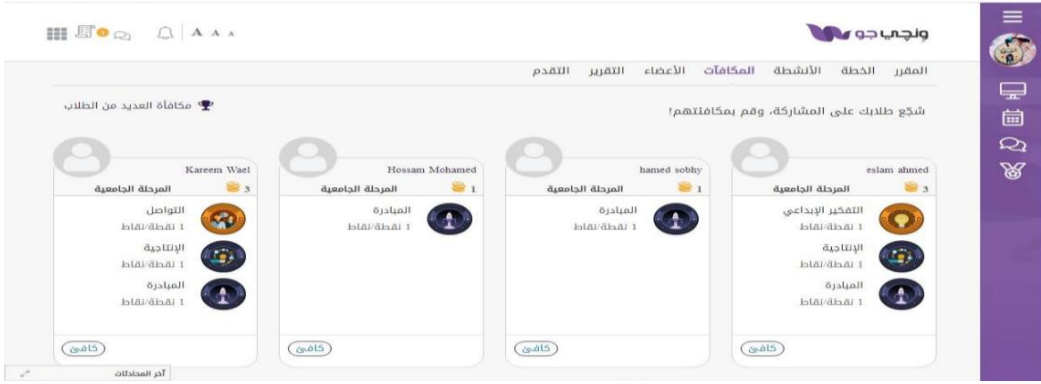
ونجي جو

A A A

المقرر الخطة الأنشطة المكافآت الأعضاء التقرير التقدم

شجّع طلابك على المشاركة، وقم بمكافئتهم!

مكافأة العديد من الطلاب

eslam ahmed
3 المرحلة الجامعية
التفكير الإبداعي
1 نقطة/نقاط
الإنتاجية
1 نقطة/نقاط
المبادرة
1 نقطة/نقاط
كافئ

hamed sobhy
1 المرحلة الجامعية
المبادرة
1 نقطة/نقاط
كافئ

Hossam Mohamed
1 المرحلة الجامعية
المبادرة
1 نقطة/نقاط
كافئ

Kareem Wael
3 المرحلة الجامعية
التواصل
1 نقطة/نقاط
الإنتاجية
1 نقطة/نقاط
المبادرة
1 نقطة/نقاط
كافئ

آخر المحادثات